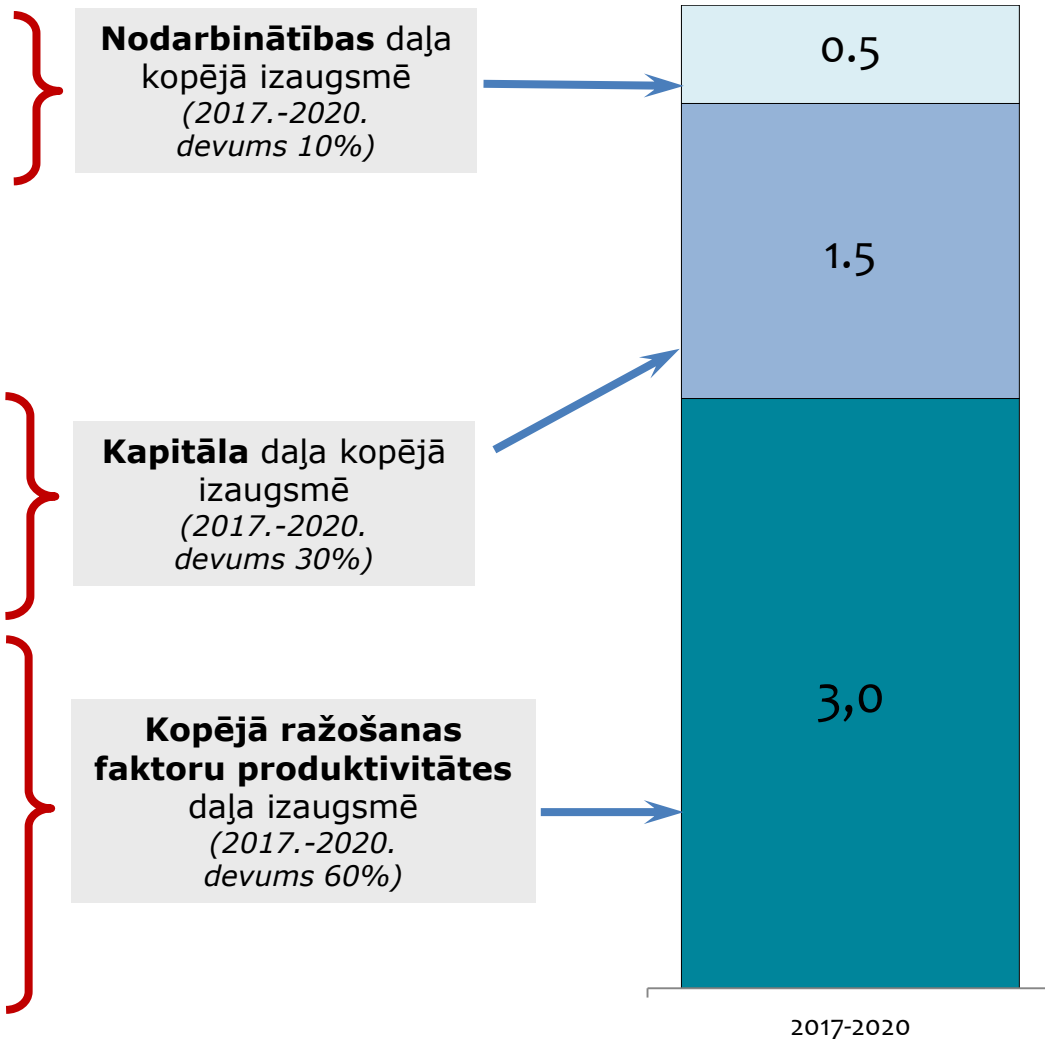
**Nodarbinātības** daļa kopējā izaugsmē *(2017.-2020. devums 10%)*

0.5

1.5

**Kapitāla** daļa kopējā izaugsmē *(2017.-2020. devums 30%)*

**Kopējā ražošanas faktoru produktivitātes** daļa izaugsmē *(2017.-2020. devums 60%)*

3,0

2017-2020